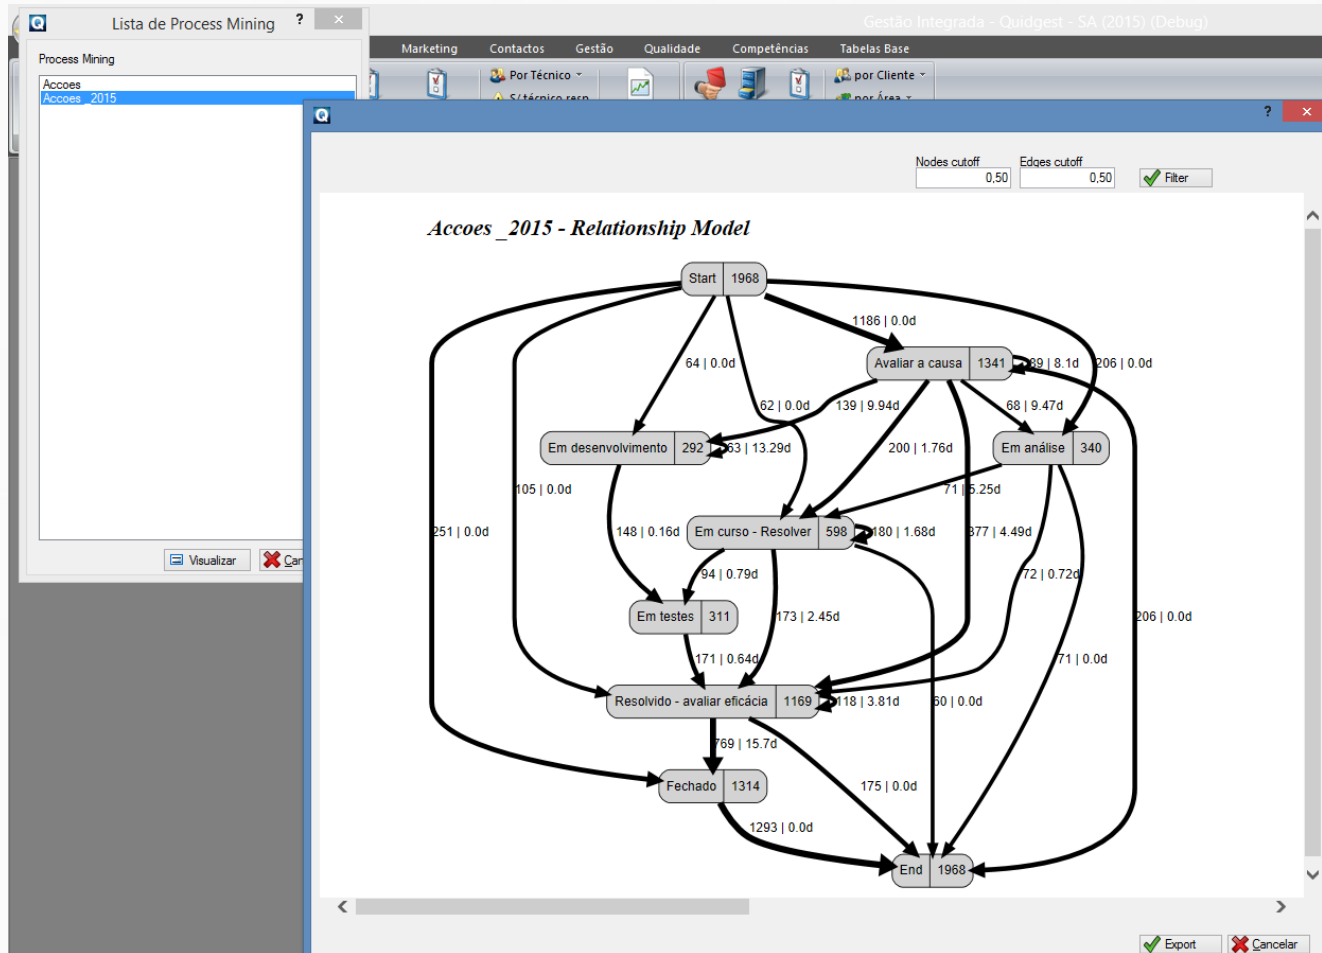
Lista de Process Mining ? ×

Process Mining

Accoes
Accoes _2015

Visualizar Car

Gestão Integrada - Quidgest - SA (2015) (Debug)

Marketing Contactos Gestão Qualidade Competências Tabelas Base

Por Técnico
S/técnico resp
por Cliente
por Área

? ×

Nodes cutoff 0,50 Edges cutoff 0,50 Filter

Accoes _2015 - Relationship Model

Start | 1968
1186 | 0.0d
Avaliar a causa | 1341
89 | 8.1d
206 | 0.0d
64 | 0.0d
62 | 0.0d
139 | 9.94d
68 | 9.47d
Em desenvolvimento | 292
63 | 13.29d
200 | 1.76d
Em análise | 340
105 | 0.0d
71 | 5.25d
251 | 0.0d
148 | 0.16d
Em curso - Resolver | 598
180 | 1.68d
377 | 4.49d
94 | 0.79d
72 | 0.72d
Em testes | 311
173 | 2.45d
206 | 0.0d
171 | 0.64d
71 | 0.0d
Resolvido - avaliar eficácia | 1169
118 | 3.81d
60 | 0.0d
769 | 15.7d
Fechado | 1314
175 | 0.0d
1293 | 0.0d
End | 1968

Export Cancelar